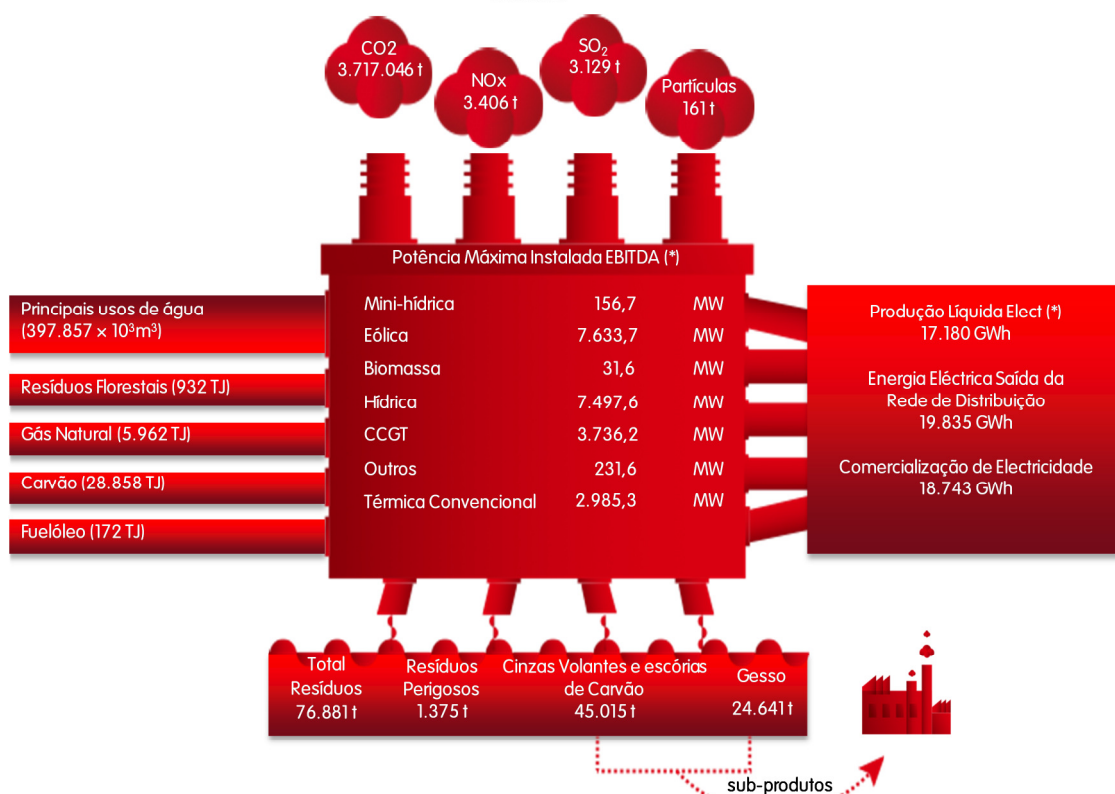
CO2
3.717.046 t

NOx
3.406 t

$SO_2$
3.129 t

Partículas
161 t

Potência Máxima Instalada EBITDA (*)

| | | |
|---|---|---|
| Mini-hídrica | 156,7 | MW |
| Eólica | 7.633,7 | MW |
| Biomassa | 31,6 | MW |
| Hídrica | 7.497,6 | MW |
| CCGT | 3.736,2 | MW |
| Outros | 231,6 | MW |
| Térmica Convencional | 2.985,3 | MW |

Principais usos de água ($397.857 \times 10^3 m^3$)

Resíduos Florestais (932 TJ)

Gás Natural (5.962 TJ)

Carvão (28.858 TJ)

Fuelóleo (172 TJ)

Produção Líquida Elect (*)
17.180 GWh

Energia Eléctrica Saída da Rede de Distribuição
19.835 GWh

Comercialização de Electricidade
18.743 GWh

Total Resíduos
76.881 t

Resíduos Perigosos
1.375 t

Cinzas Volantes e escórias de Carvão
45.015 t

Gesso
24.641 t

sub-produtos